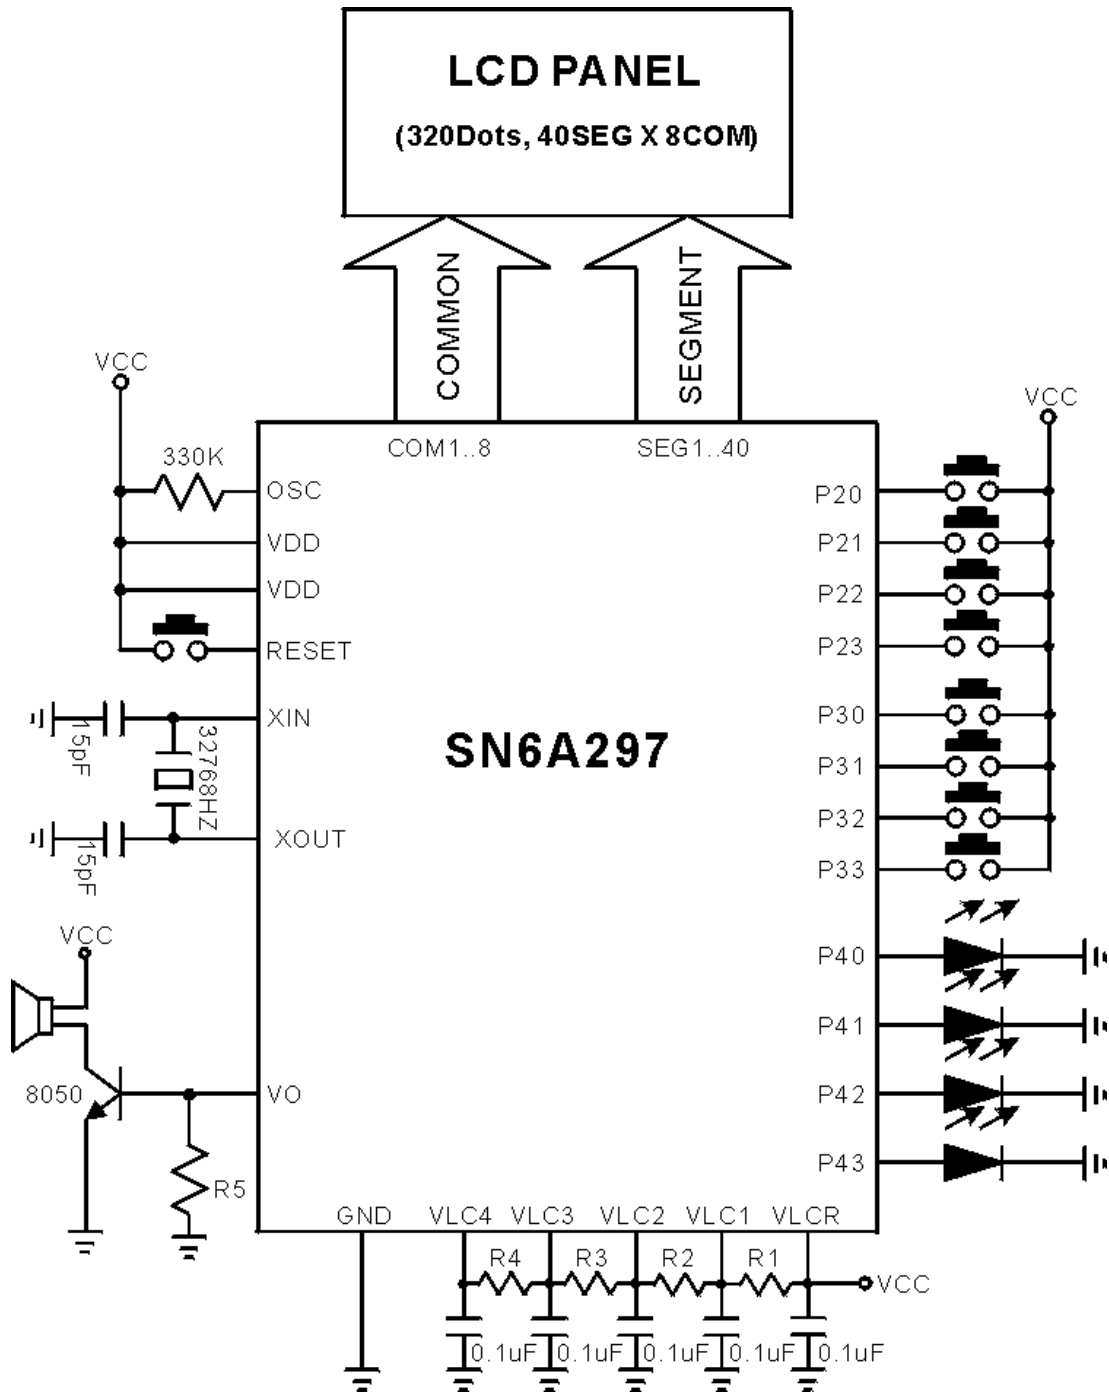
LCD PANEL
(320Dots, 40SEG X 8COM)

COMMON
SEGMENT

VCC
330K
COM1..8
SEG1..40
VCC
OSC
VDD
VDD
RESET
XIN
XOUT
15pF
32768HZ
15pF
SN6A297
P20
P21
P22
P23
P30
P31
P32
P33
P40
P41
P42
P43
VCC
8050
VO
R5
GND
VLC4
VLC3
VLC2
VLC1
VLCR
R4
R3
R2
R1
VCC
0.1uF
0.1uF
0.1uF
0.1uF
0.1uF